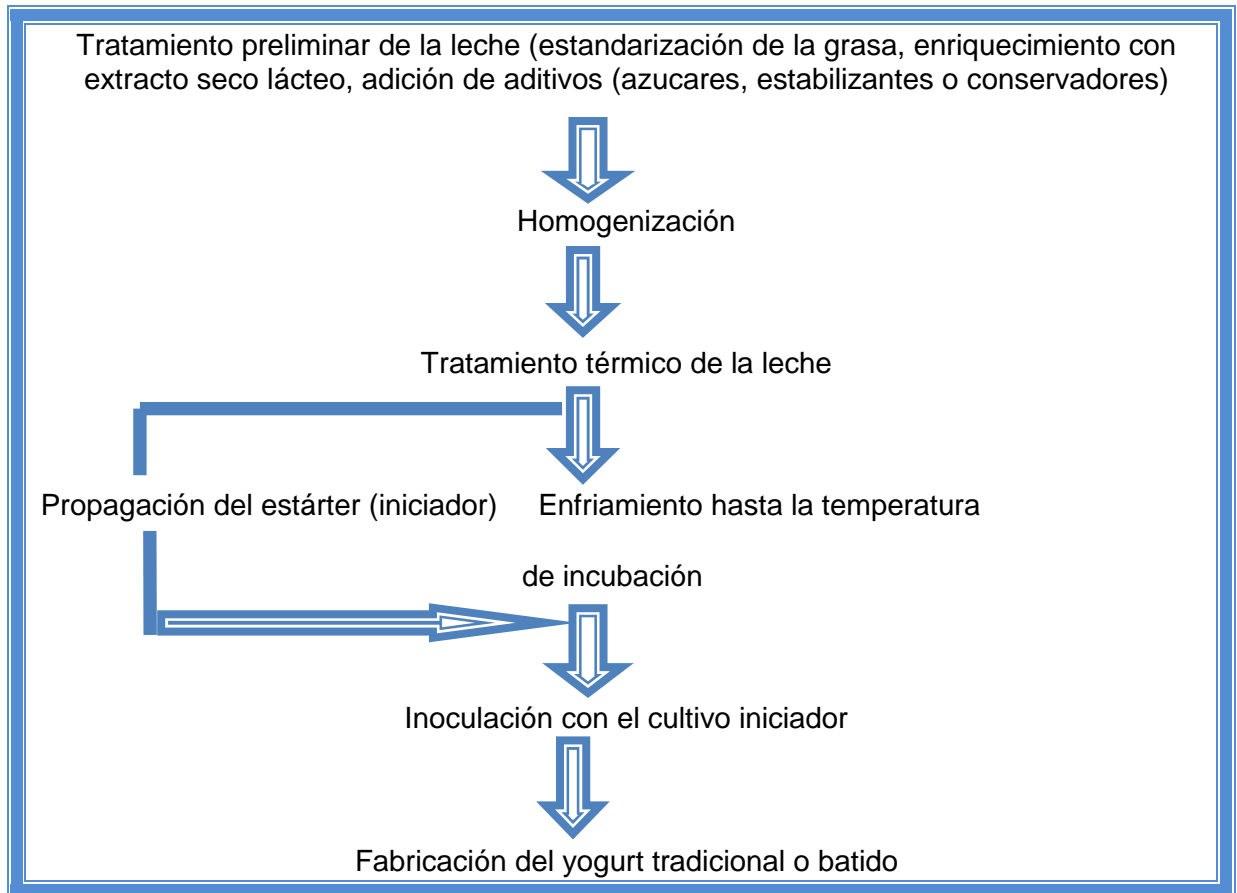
Tratamiento preliminar de la leche (estandarización de la grasa, enriquecimiento con extracto seco lácteo, adición de aditivos (azucares, estabilizantes o conservadores)

Homogenización

Tratamiento térmico de la leche

Propagación del estárter (iniciador)

Enfriamiento hasta la temperatura de incubación

Inoculación con el cultivo iniciador

Fabricación del yogurt tradicional o batido